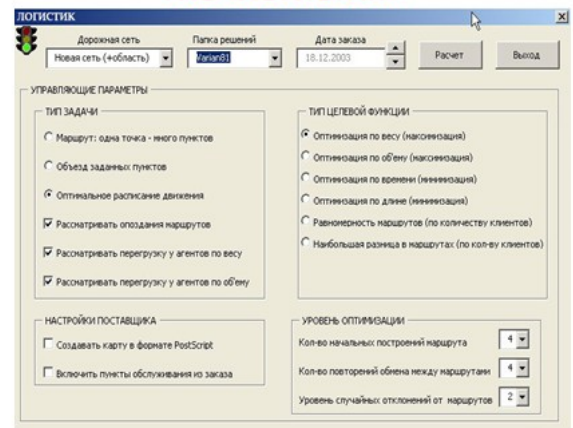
ЛОГИСТИК

Дорожная сеть
Новая сеть (+область)

Папка решений
Varian81

Дата заказа
18.12.2003

Расчет

Выход

УПРАВЛЯЮЩИЕ ПАРАМЕТРЫ

ТИП ЗАДАЧИ

Маршрут: одна точка - много пунктов

Объезд заданных пунктов

Оптимальное расписание движения

Рассматривать опоздания маршрутов

Рассматривать перегрузку у агентов по весу

Рассматривать перегрузку у агентов по объему

ТИП ЦЕЛЕВОЙ ФУНКЦИИ

Оптимизация по весу (максимизация)

Оптимизация по объему (максимизация)

Оптимизация по времени (минимизация)

Оптимизация по длине (минимизация)

Равномерность маршрутов (по количеству клиентов)

Наибольшая разница в маршрутах (по кол-ву клиентов)

НАСТРОЙКИ ПОСТАВЩИКА

Создавать карту в формате PostScript

Включить пункты обслуживания из заказа

УРОВЕНЬ ОПТИМИЗАЦИИ

Кол-во начальных построений маршрута 4

Кол-во повторений обмена между маршрутами 4

Уровень случайных отклонений от маршрутов 2